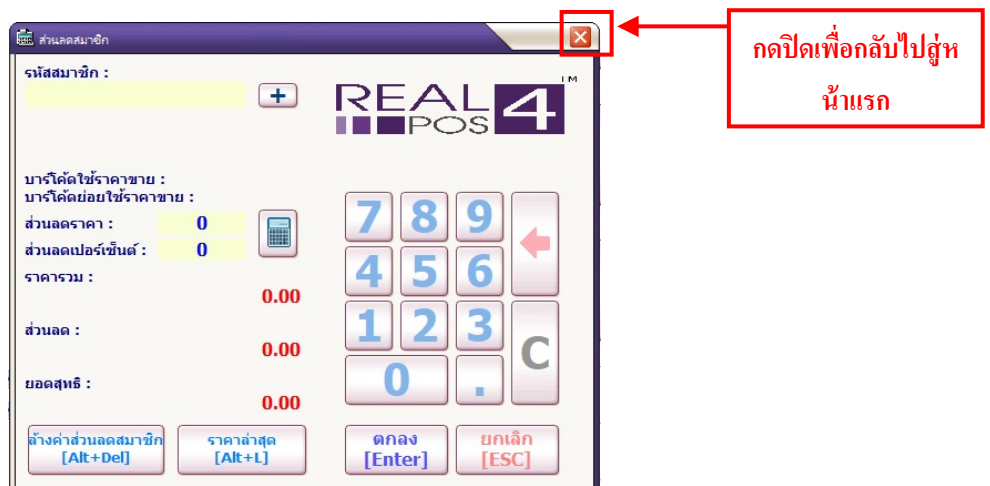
ส่วนลดสมาชิก

รหัสสมาชิก :

+

REAL POS 4 TM

กดปิดเพื่อกลับไปสู่หน้าแรก

บาร์โค้ดใช้ราคาขาย :
บาร์โค้ดย่อยใช้ราคาขาย :

ส่วนลดราคา : 0
ส่วนลดเปอร์เซ็นต์ : 0

ราคารวม :
0.00

ส่วนลด :
0.00

ยอดสุทธิ :
0.00

| 7 | 8 | 9 |
|---|---|---|
| 4 | 5 | 6 |
| 1 | 2 | 3 |
| 0 | . | C |

ล้างค่าส่วนลดสมาชิก [Alt+Del]

ราคาล่าสุด [Alt+L]

ตกลง [Enter]

ยกเลิก [ESC]